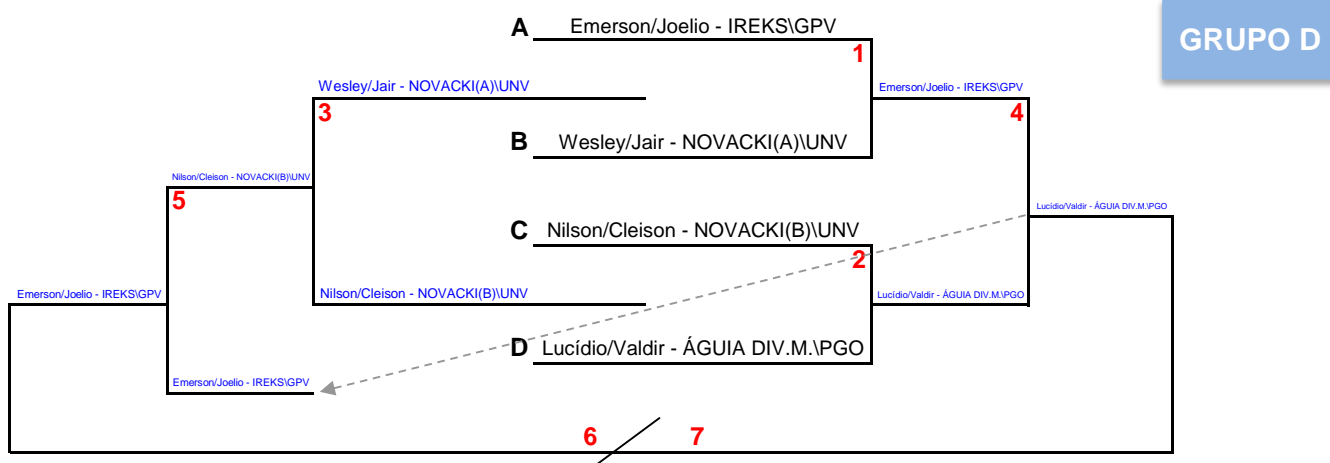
GRUPO D

A Emerson/Joelio - IREKS\GPV

1

Wesley/Jair - NOVACKI(A)\UNV

3

B Wesley/Jair - NOVACKI(A)\UNV

Emerson/Joelio - IREKS\GPV

4

Nilson/Cleison - NOVACKI(B)\UNV

5

Lucídio/Valdir - ÁGUIA DIV.M.\PGO

C Nilson/Cleison - NOVACKI(B)\UNV

2

Emerson/Joelio - IREKS\GPV

Nilson/Cleison - NOVACKI(B)\UNV

Lucídio/Valdir - ÁGUIA DIV.M.\PGO

D Lucídio/Valdir - ÁGUIA DIV.M.\PGO

Emerson/Joelio - IREKS\GPV

6 7